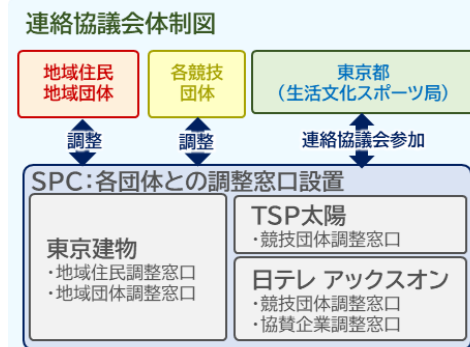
連絡協議会体制図

地域住民
地域団体

各競技
団体

東京都
（生活文化スポーツ局）

調整

調整

連絡協議会参加

SPC：各団体との調整窓口設置

東京建物
・地域住民調整窓口
・地域団体調整窓口

TSP太陽
・競技団体調整窓口

日テレ アックスオン
・競技団体調整窓口
・協賛企業調整窓口